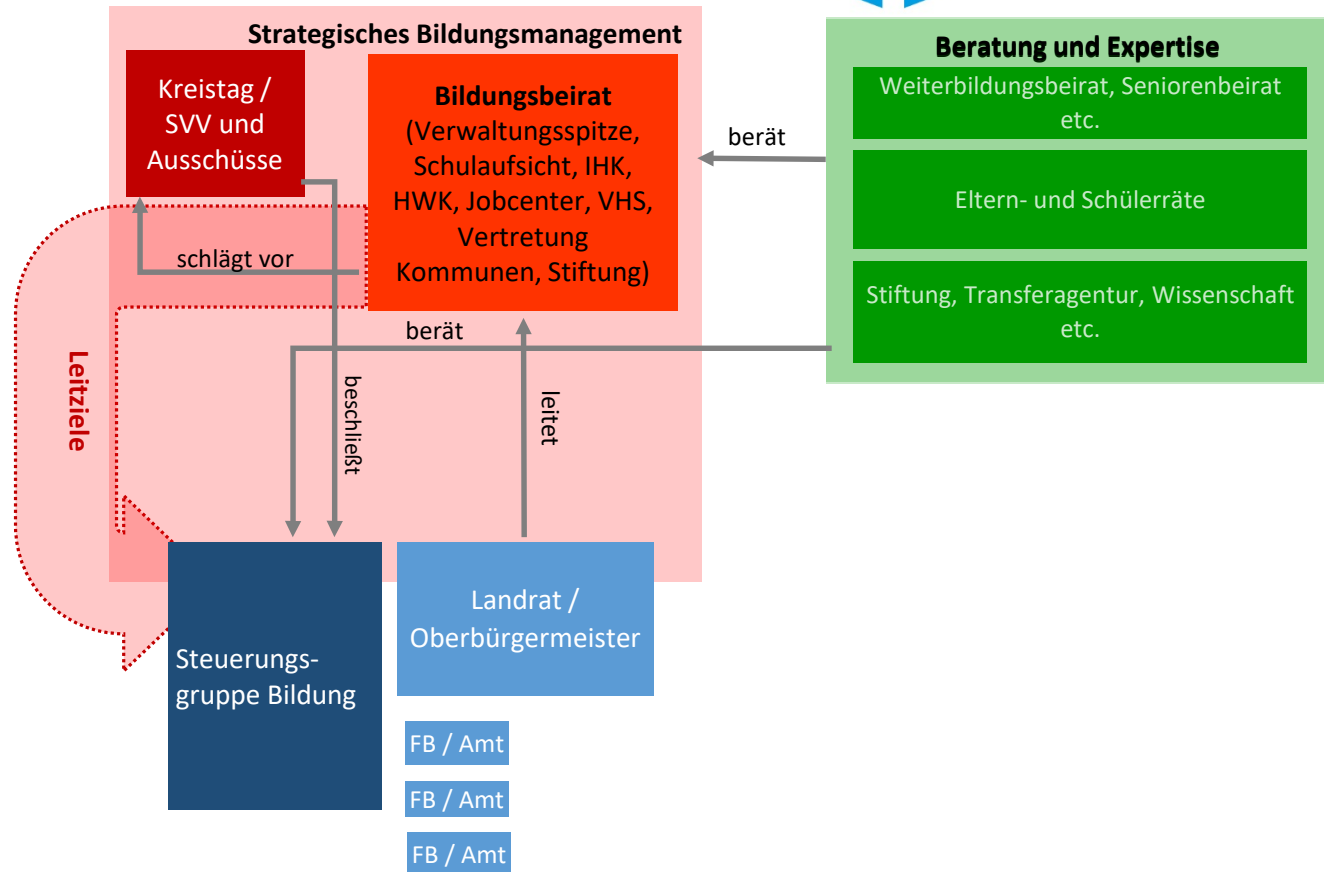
Strategisches Bildungsmanagement

Kreistag / SVV und Ausschüsse

Bildungsbeirat (Verwaltungsspitze, Schulaufsicht, IHK, HWK, Jobcenter, VHS, Vertretung Kommunen, Stiftung)

Beratung und Expertise

Weiterbildungsbeirat, Seniorenbeirat etc.

Eltern- und Schülerräte

Stiftung, Transferagentur, Wissenschaft etc.

berät

schlägt vor

berät

Leitziele

beschließt

leitet

Steuerungsgruppe Bildung

Landrat / Oberbürgermeister

FB / Amt

FB / Amt

FB / Amt